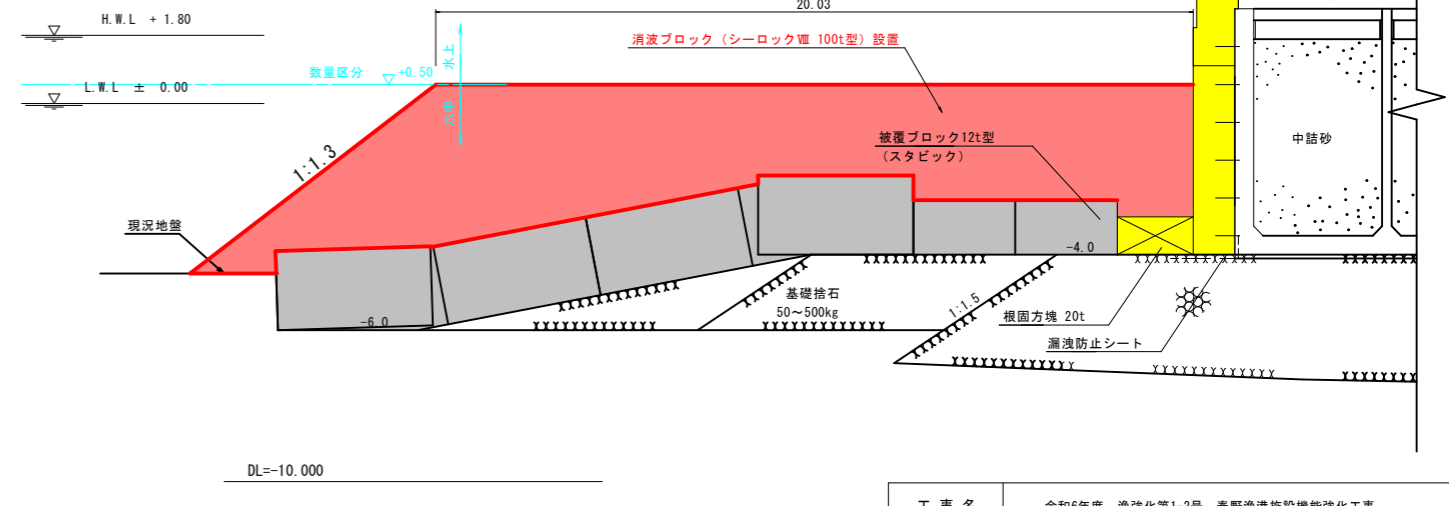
H.W.L + 1.80

L.W.L ± 0.00

20.03

消波ブロック（シーロックⅧ 100t型）設置

数量区分 +0.50

水上

水中

1:1.3

被覆ブロック12t型
（スタビック）

中詰砂

現況地盤

-4.0

-6.0

基礎捨石
50～500kg

1:1.5

根固方塊 20t

漏洩防止シート

DL=-10.000

工 事 名

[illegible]